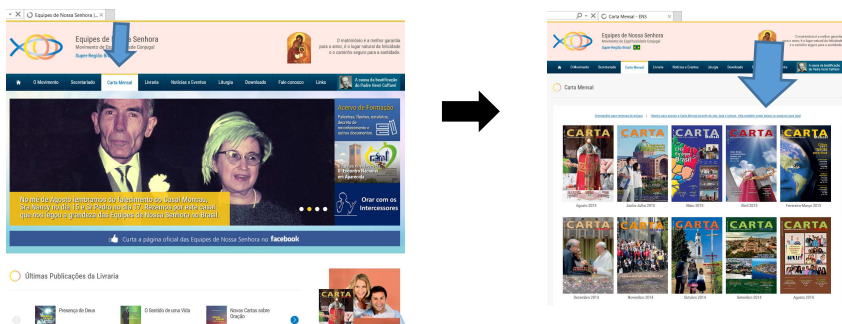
Equipes de Nossa Senhora | ...

Equipes de Nossa Senhora
Movimento de Espiritualidade Conjugal
Super-Região Brasil

O matrimônio é o melhor garantia para o amor, é o lugar natural da felicidade e o caminho seguro para a santidade.

O Movimento | Secretariado | Carta Mensal | Livraria | Notícias e Eventos | Liturgia | Download | Fale conosco | Links

A causa de beatificação do Padre Henri Caffarel

Acervo de Formação
Palestras, filmes, estudos, desenho de acompanhamento e outros documentos.

Encontro Nacional em Aparecida

Orar com os Intercessores

No mês de Agosto lembramos o falecimento do Casal Moreira, Sr. Nancy morreu 19 de Padre Peter 07. Presença por este casal que nos legou a grandeza das Equipes de Nossa Senhora no Brasil.

Curta a página oficial das Equipes de Nossa Senhora no facebook

Últimas Publicações da Livraria

Presença de Deus
O Sentido de uma Vida
Novas Cartas sobre Oração

Carta Mensal - ENS

Equipes de Nossa Senhora
Movimento de Espiritualidade Conjugal
Super-Região Brasil

O Movimento | Secretariado | Carta Mensal | Livraria | Notícias e Eventos | Liturgia | Download | Fale conosco | Links

Carta Mensal

CARTA
Agosto 2015
Junho-Julho 2015
Maio 2015
Abril 2015
Fevereiro-Março 2015
Dezembro 2014
Novembro 2014
Outubro 2014
Setembro 2014
Agosto 2014